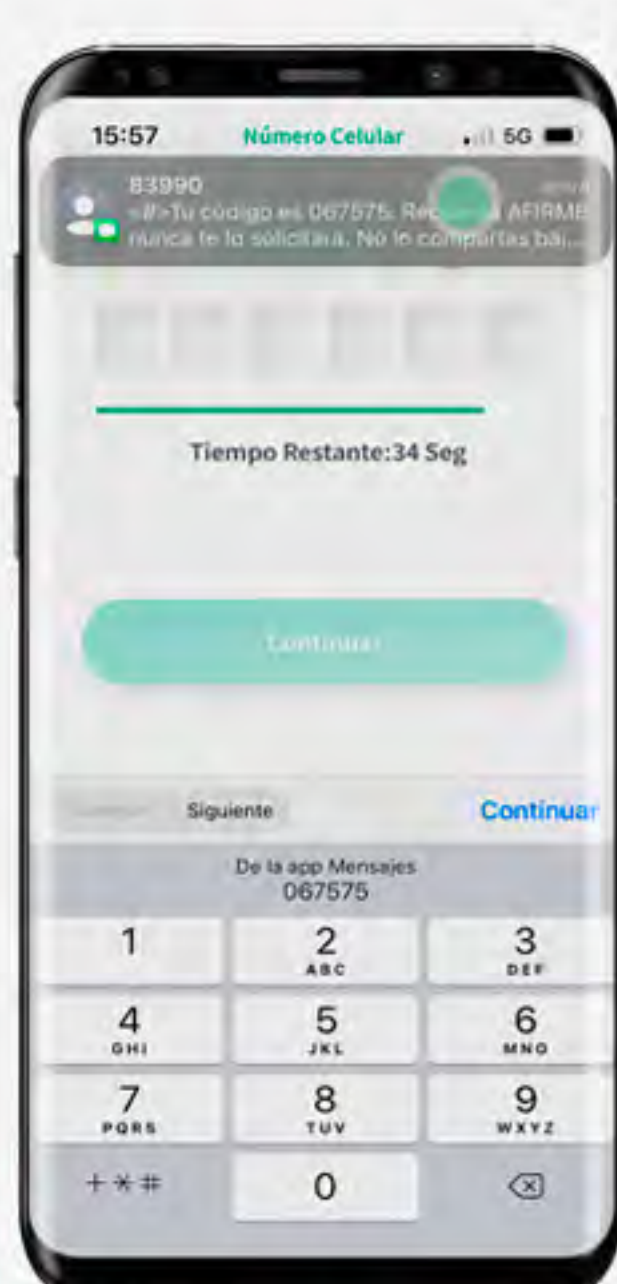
15:57 Número Celular 5G

83990
<#>Tu código es 067575. Rec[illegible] AFIRME nunca te lo solicitará. No lo compartas bai...

Tiempo Restante:34 Seg

Continuar

Siguiente Continuar

De la app Mensajes
067575

1
2 ABC
3 DEF
4 GHI
5 JKL
6 MNO
7 PQRS
8 TUV
9 WXYZ
+*#
0